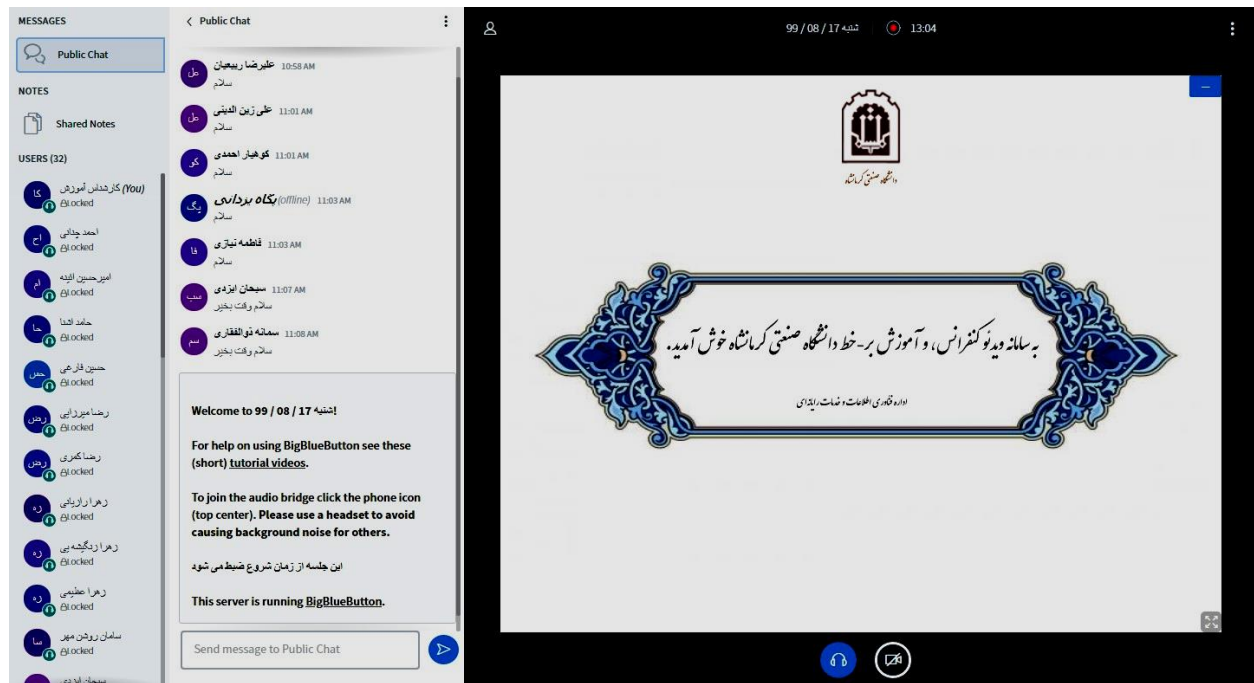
MESSAGES

Public Chat

NOTES

Shared Notes

USERS (32)

کا کارشناس آموزش (You)
Locked

اح احمد چنانی
Locked

ام امیرحسین اقیه
Locked

حا حامد اشنا
Locked

حس حسین فارعی
Locked

رض رضا میرزایی
Locked

رض رضا گفری
Locked

زه زهرا ارایانی
Locked

زه زهرا زدگیشه یی
Locked

زه زهرا عظیمی
Locked

سا سامان روشن مهر
Locked

سبحان ایزدی

< Public Chat

عل علیرضا ربیعیان 10:58 AM
سلام

عل علی زین الدینی 11:01 AM
سلام

کو کوهیار احمدی 11:01 AM
سلام

بگ بگاه بردانی (offline) 11:03 AM
سلام

فا فاطمه نیازی 11:03 AM
سلام

سب سبحان ایزدی 11:07 AM
سلام وقت بخیر

سم سمانه ذوالفقاری 11:08 AM
سلام وقت بخیر

Welcome to 99 / 08 / 17 شنبه!

For help on using BigBlueButton see these (short) tutorial videos.

To join the audio bridge click the phone icon (top center). Please use a headset to avoid causing background noise for others.

این جلسه از زمان شروع ضبط می شود

This server is running BigBlueButton.

Send message to Public Chat

شنبه 17 / 08 / 99

13:04

دانشگاه صنعتی کرمانشاه

به سامانه ویدئو کنفرانس، و آموزش بر-خط دانشگاه صنعتی کرمانشاه خوش آمدید.

اداره فناوری اطلاعات و خدمات رایانه ای